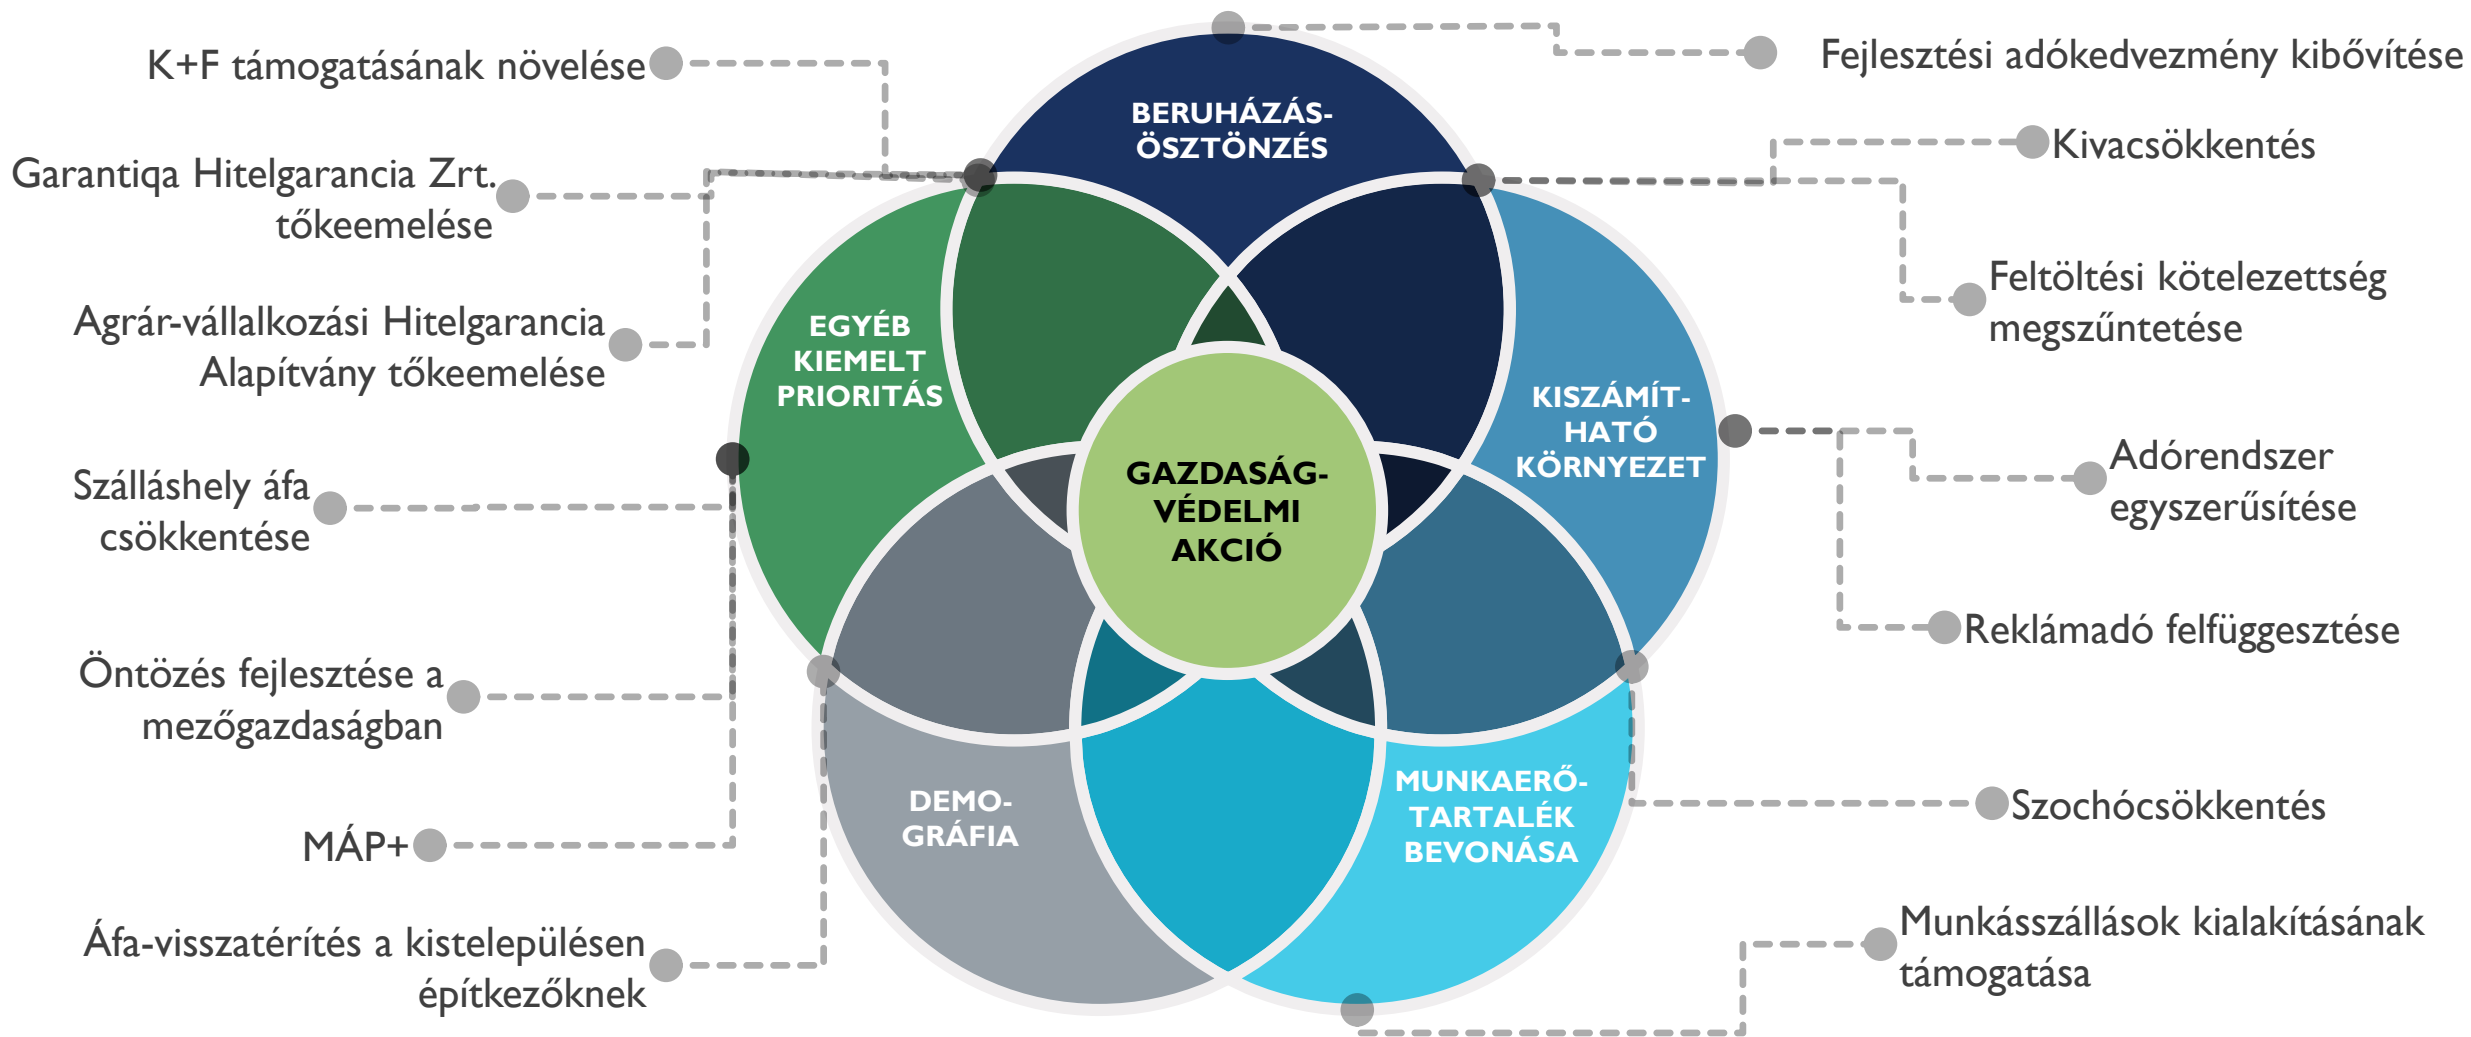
K+F támogatásának növelése

Garantiqa Hitelgarancia Zrt. tőkeemelése

Agrár-vállalkozási Hitelgarancia Alapítvány tőkeemelése

Szálláshely áfa csökkentése

Öntözés fejlesztése a mezőgazdaságban

MÁP+

Áfa-visszatérítés a kistelepülésen építkezőknek

BERUHÁZÁS-ÖSZTÖNZÉS

EGYÉB KIEMELT PRIORITÁS

KISZÁMÍT-HATÓ KÖRNYEZET

GAZDASÁG-VÉDELMI AKCIÓ

DEMO-GRÁFIA

MUNKAERŐ-TARTALÉK BEVONÁSA

Fejlesztési adókedvezmény kibővítése

Kivacsökkentés

Feltöltési kötelezettség megszűntetése

Adórendszer egyszerűsítése

Reklámadó felfüggesztése

Szochócsökkentés

Munkásszállások kialakításának támogatása